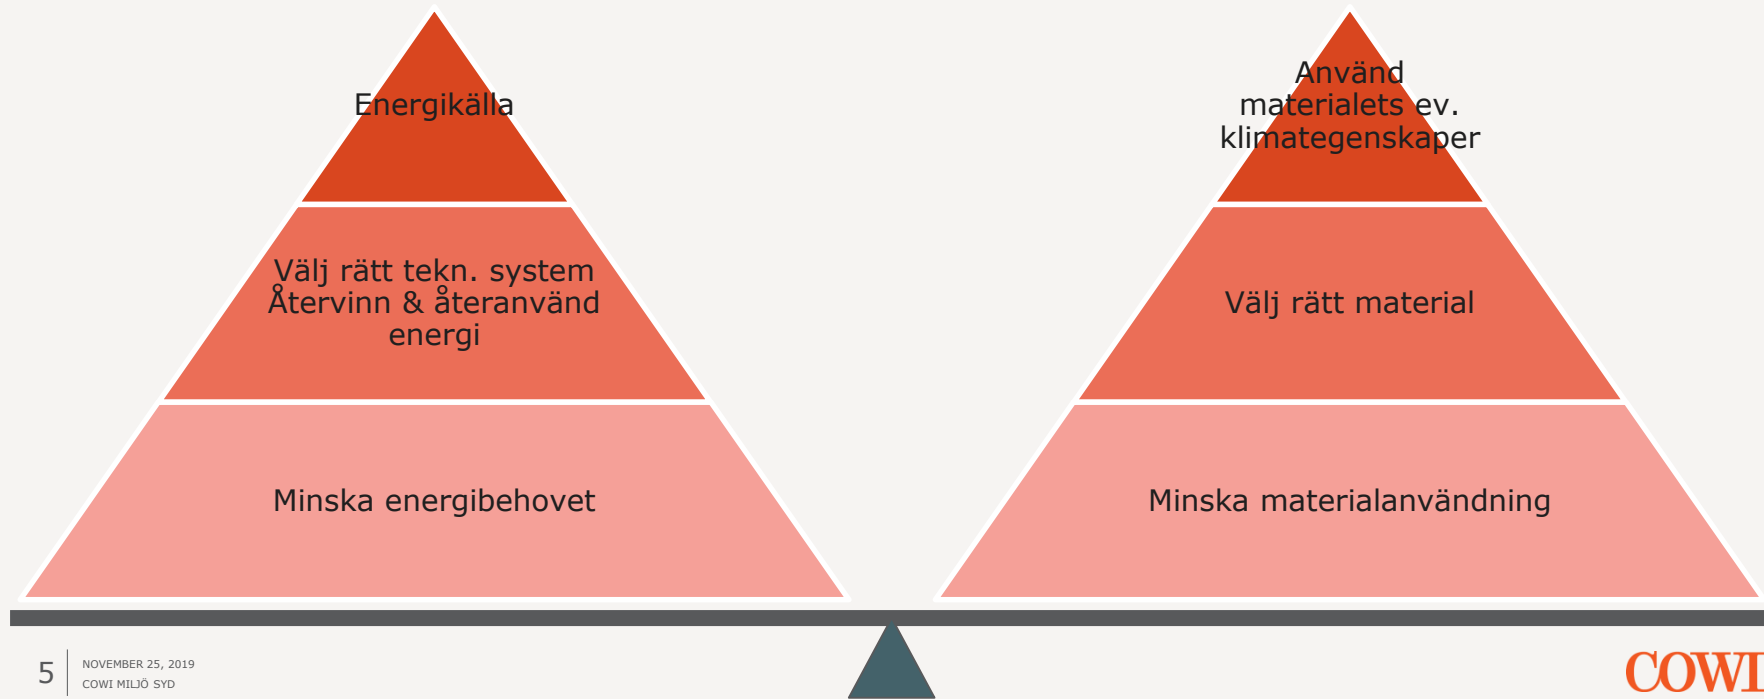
Energikälla

Välj rätt tekn. system
Återvinn & återanvänd energi

Minska energibehovet

Använd materialets ev. klimategenskaper

Välj rätt material

Minska materialanvändning

5

NOVEMBER 25, 2019
COWI MILJÖ SYD

COWI